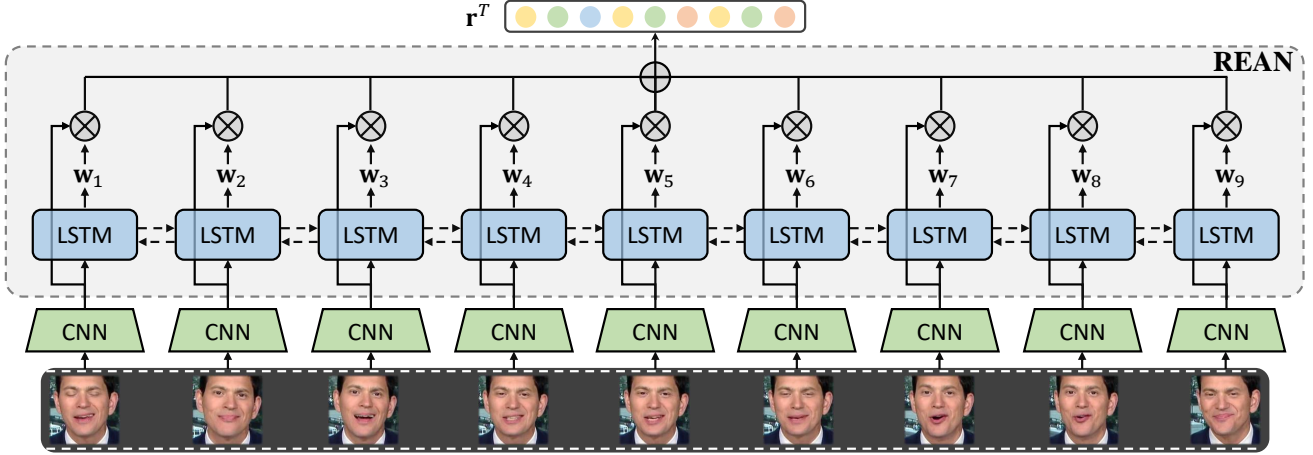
$\mathbf{r}^T$

REAN

$\mathbf{w}_1$ $\mathbf{w}_2$ $\mathbf{w}_3$ $\mathbf{w}_4$ $\mathbf{w}_5$ $\mathbf{w}_6$ $\mathbf{w}_7$ $\mathbf{w}_8$ $\mathbf{w}_9$

LSTM LSTM LSTM LSTM LSTM LSTM LSTM LSTM LSTM

CNN CNN CNN CNN CNN CNN CNN CNN CNN